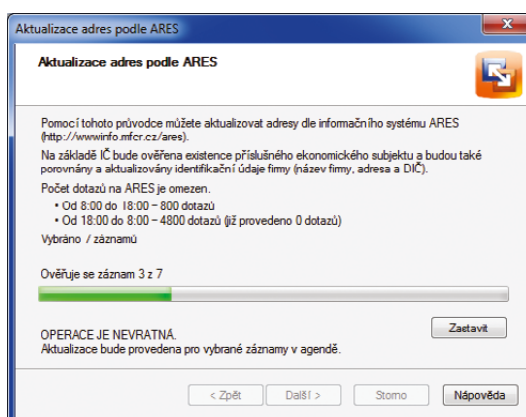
Aktualizace adres podle ARES

Aktualizace adres podle ARES

Pomocí tohoto průvodce můžete aktualizovat adresy dle informačního systému ARES (http://wwwinfo.mfcr.cz/ares).

Na základě IČ bude ověřena existence příslušného ekonomického subjektu a budou také porovnány a aktualizovány identifikační údaje firmy (název firmy, adresa a DIČ).

Počet dotazů na ARES je omezen.
• Od 8:00 do 18:00 – 800 dotazů
• Od 18:00 do 8:00 – 4800 dotazů (již provedeno 0 dotazů)

Vybráno / záznamů

Ověřuje se záznam 3 z 7

OPERACE JE NEVRATNÁ.
Aktualizace bude provedena pro vybrané záznamy v agendě.

Zastavit

< Zpět
Další >
Storno
Nápověda